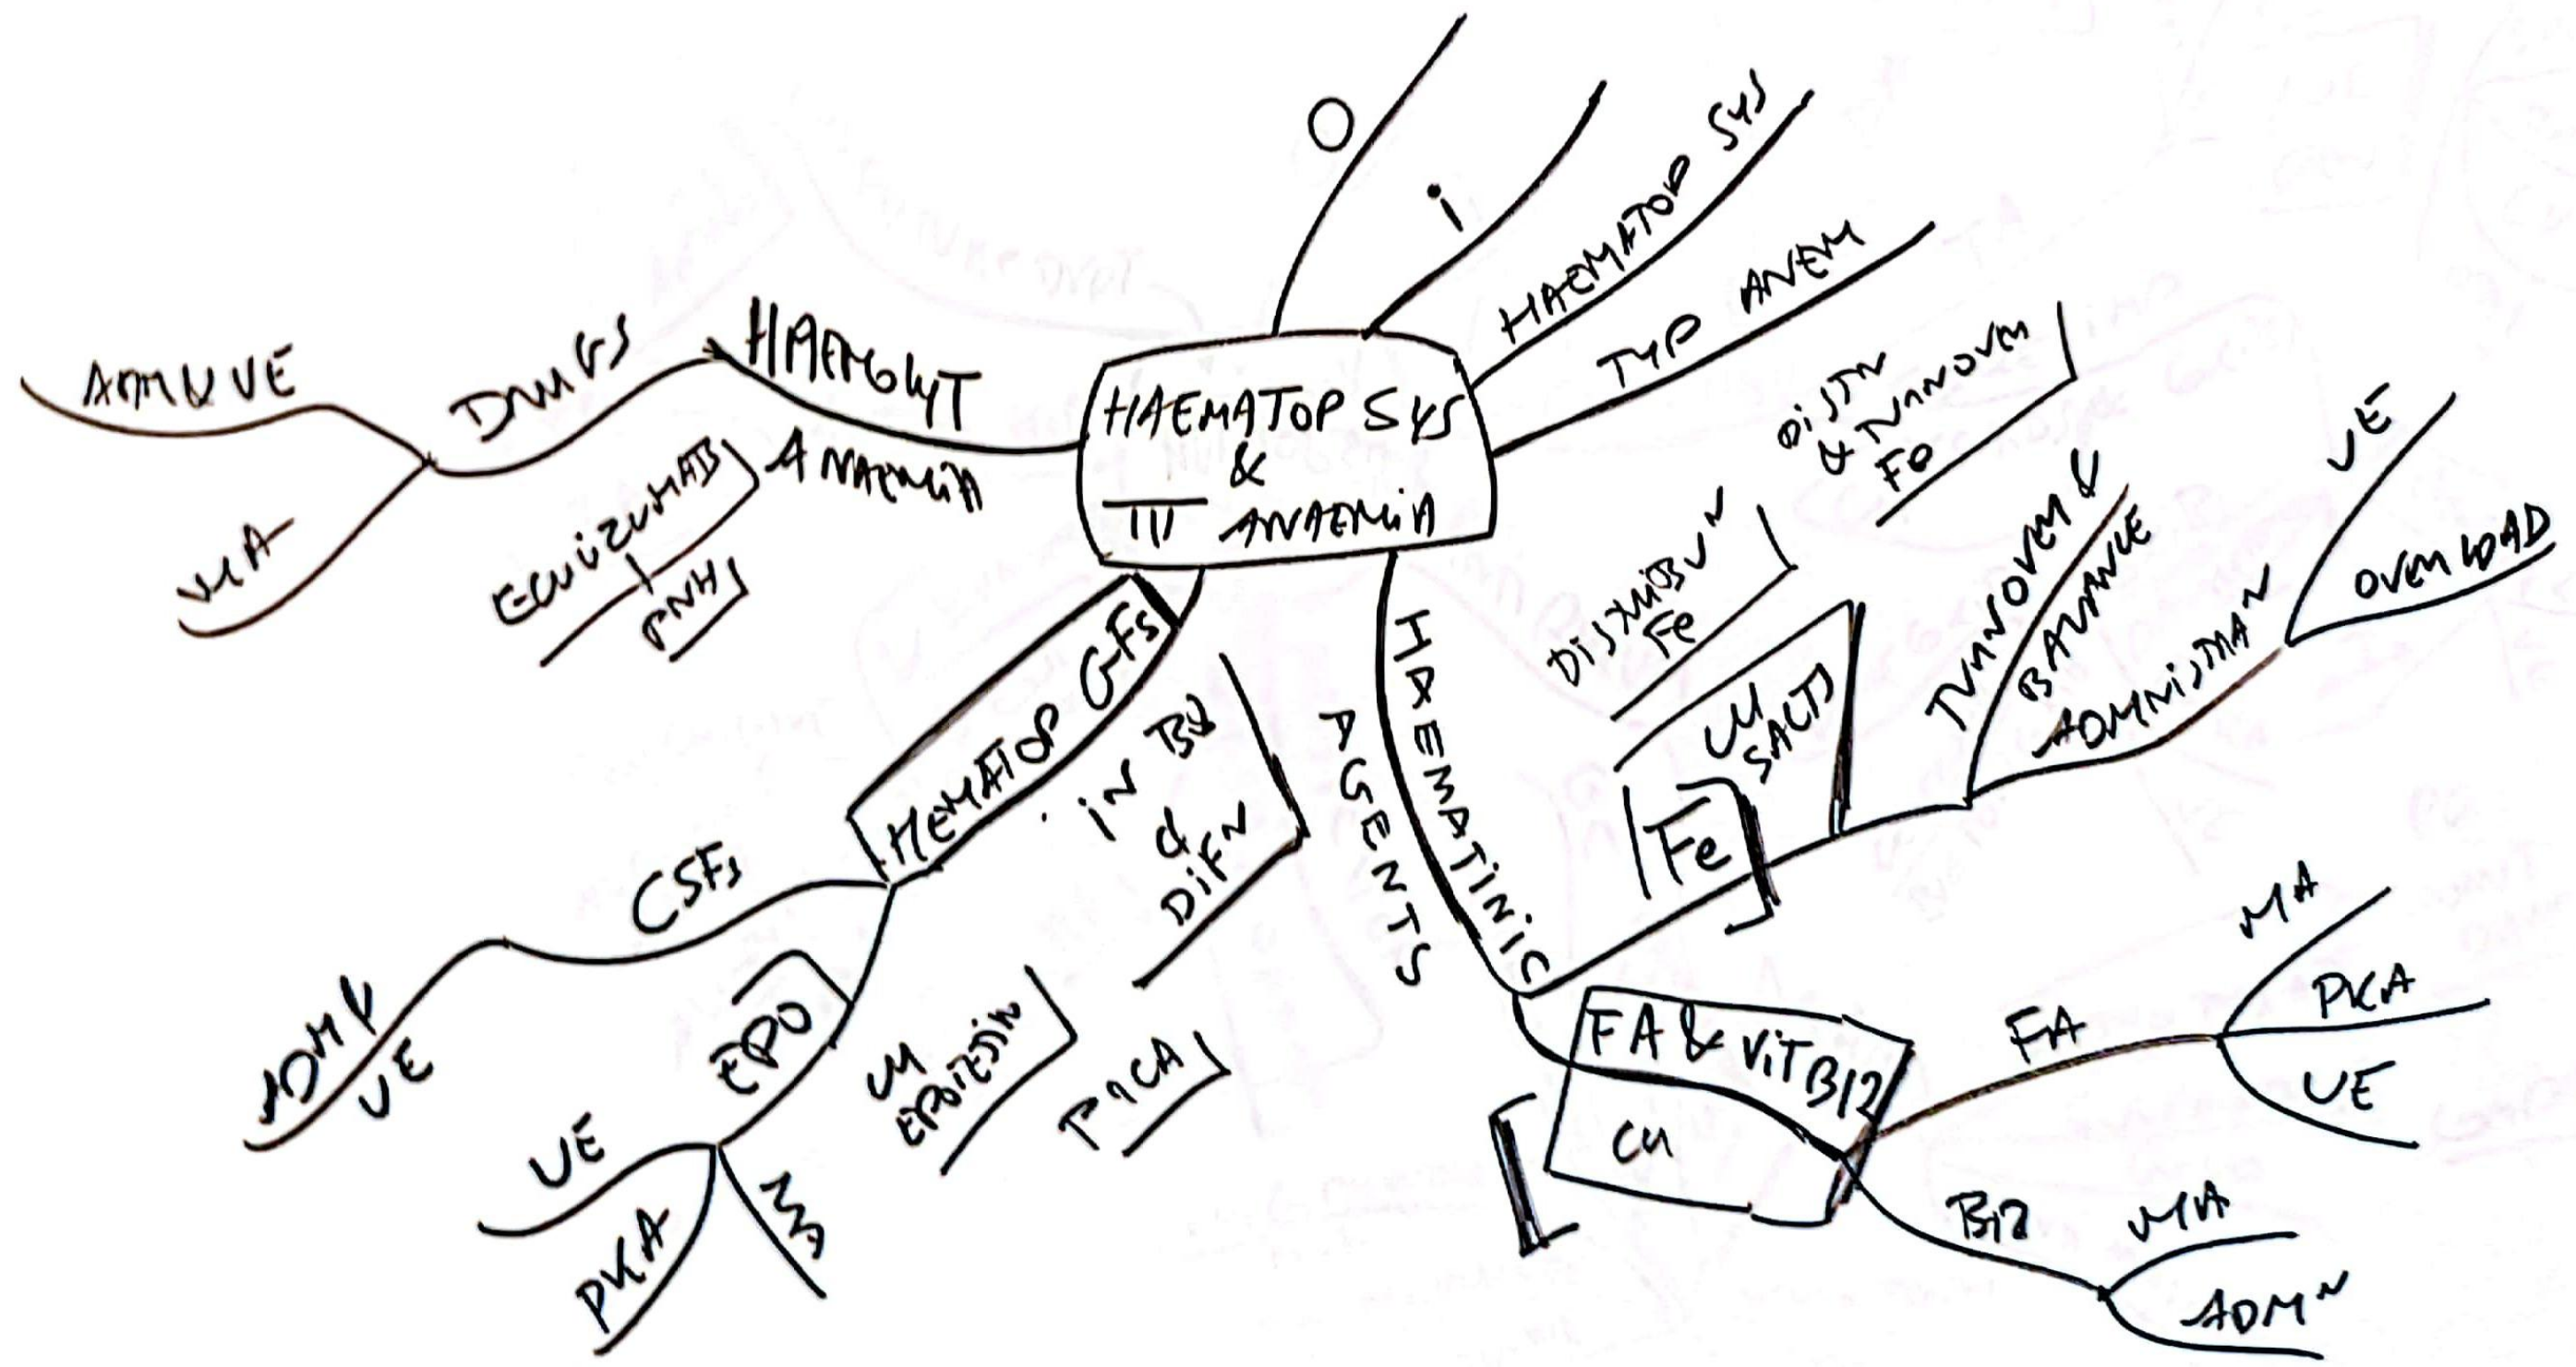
HAEMATOP SYS & TT ANAEMIA

O

i

HAEMATOP SYS

TYP ANEM

DISTN & TURNOVR FE

HAEMOLYT ANAEMIA

DRUGS

ADMN & UE

MA

ECULIZUMAB

PNH

HAEMATOP GFS

IN BM & DIFN

CSFs

ADMN

UE

EPO

UM EPOIETIN

PKA

UE

PKA

MA

HAEMATINIC AGENTS

DISTRIBUTN FE

UM SALTS

Fe

TURNOVR & BALANCE

ADMINISTRAN

UE

OVERLOAD

FA & VIT B12

CU

FA

MA

PKA

UE

B12

MA

ADMN